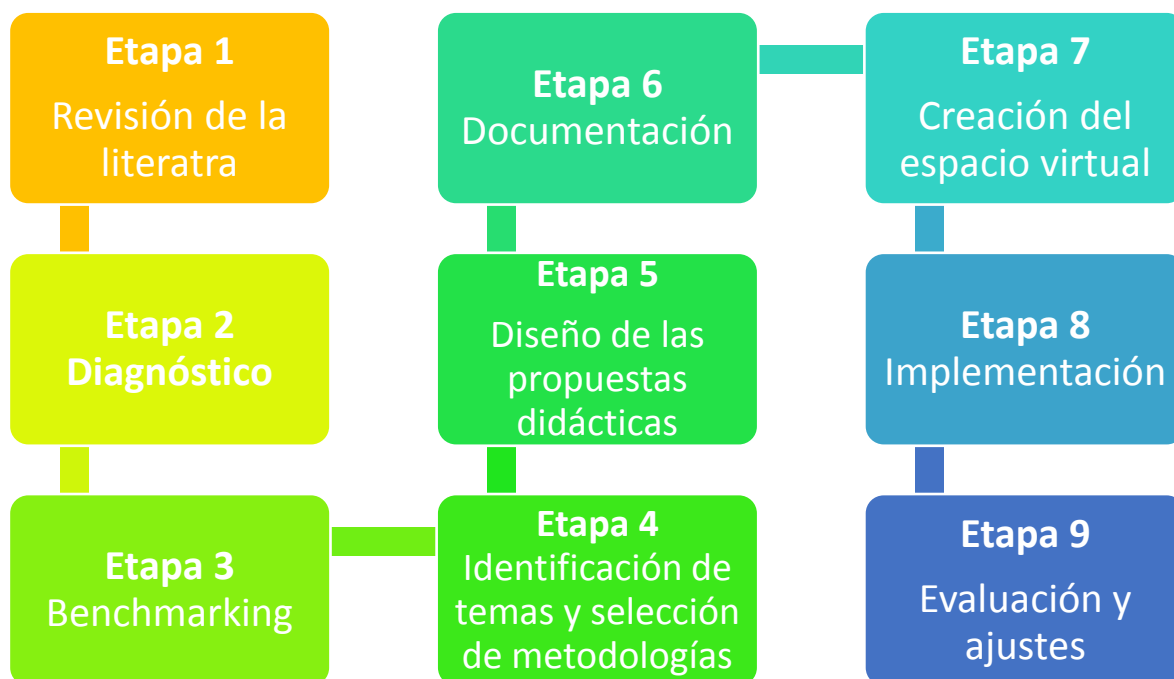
Etapa 1
Revisión de la literatra

Etapa 2
Diagnóstico

Etapa 3
Benchmarking

Etapa 4
Identificación de temas y selección de metodologías

Etapa 5
Diseño de las propuestas didácticas

Etapa 6
Documentación

Etapa 7
Creación del espacio virtual

Etapa 8
Implementación

Etapa 9
Evaluación y ajustes